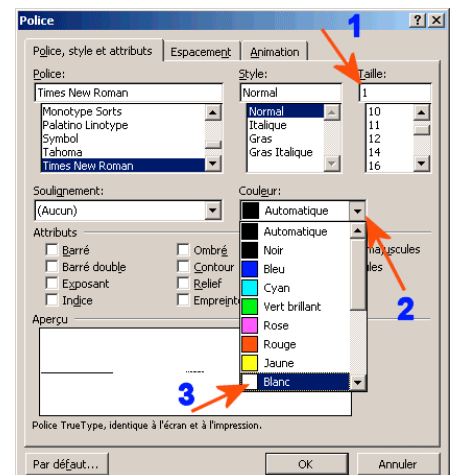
Police

?
X

1

Police, style et attributs
Espacement
Animation

Police:
Times New Roman
Monotype Sorts
Palatino Linotype
Symbol
Tahoma
Times New Roman

Style:
Normal
Normal
Italique
Gras
Gras Italique

Taille:
1
10
11
12
14
16

Soulignement:
(Aucun)

Couleur:
Automatique

Attributs
Barré
Barré double
Exposant
Indice
Ombré
Contour
Relief
Empreinte

Automatique
Noir
Bleu
Cyan
Vert brillant
Rose
Rouge
Jaune
Blanc

majuscules
ales

2

Aperçu

3

Police TrueType, identique à l'écran et à l'impression.

Par défaut...
OK
Annuler